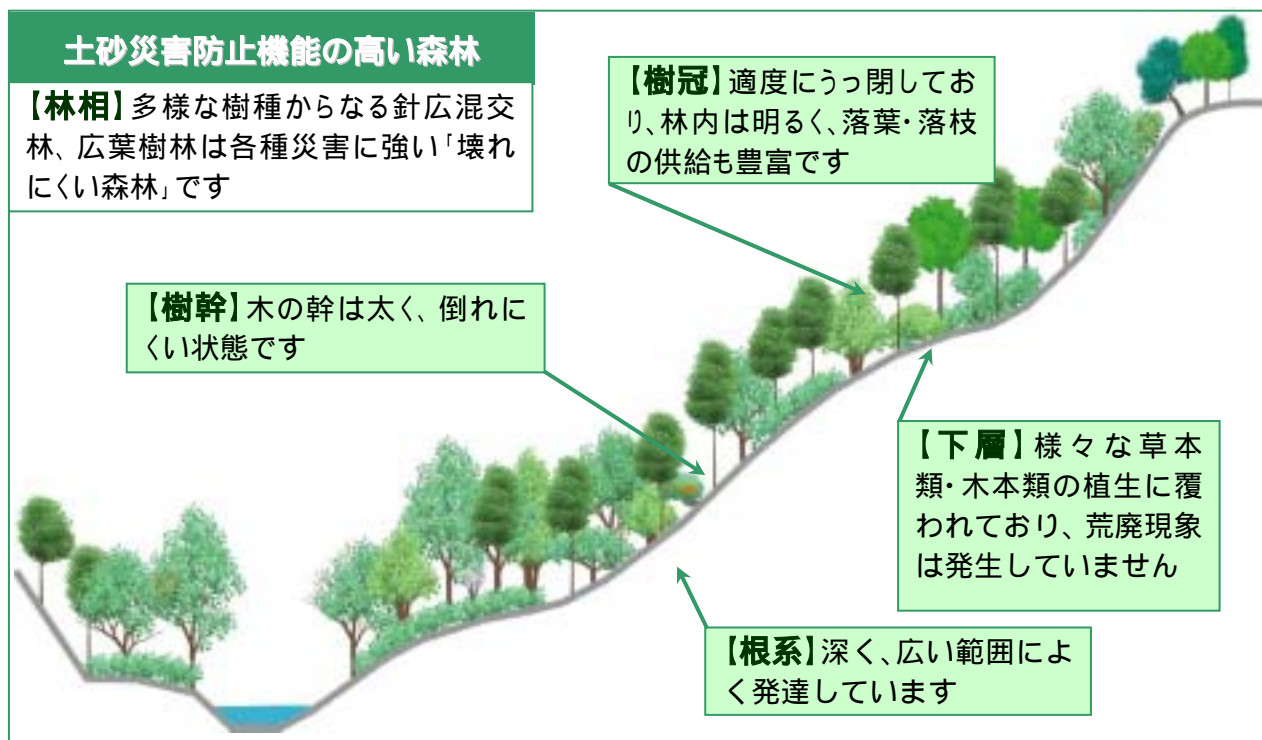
土砂災害防止機能の高い森林

【林相】多様な樹種からなる針広混交林、広葉樹林は各種災害に強い「壊れにくい森林」です

【樹冠】適度にうっ閉しており、林内は明るく、落葉・落枝の供給も豊富です

【樹幹】木の幹は太く、倒れにくい状態です

【下層】様々な草本類・木本類の植生に覆われており、荒廃現象は発生していません

【根系】深く、広い範囲によく発達しています